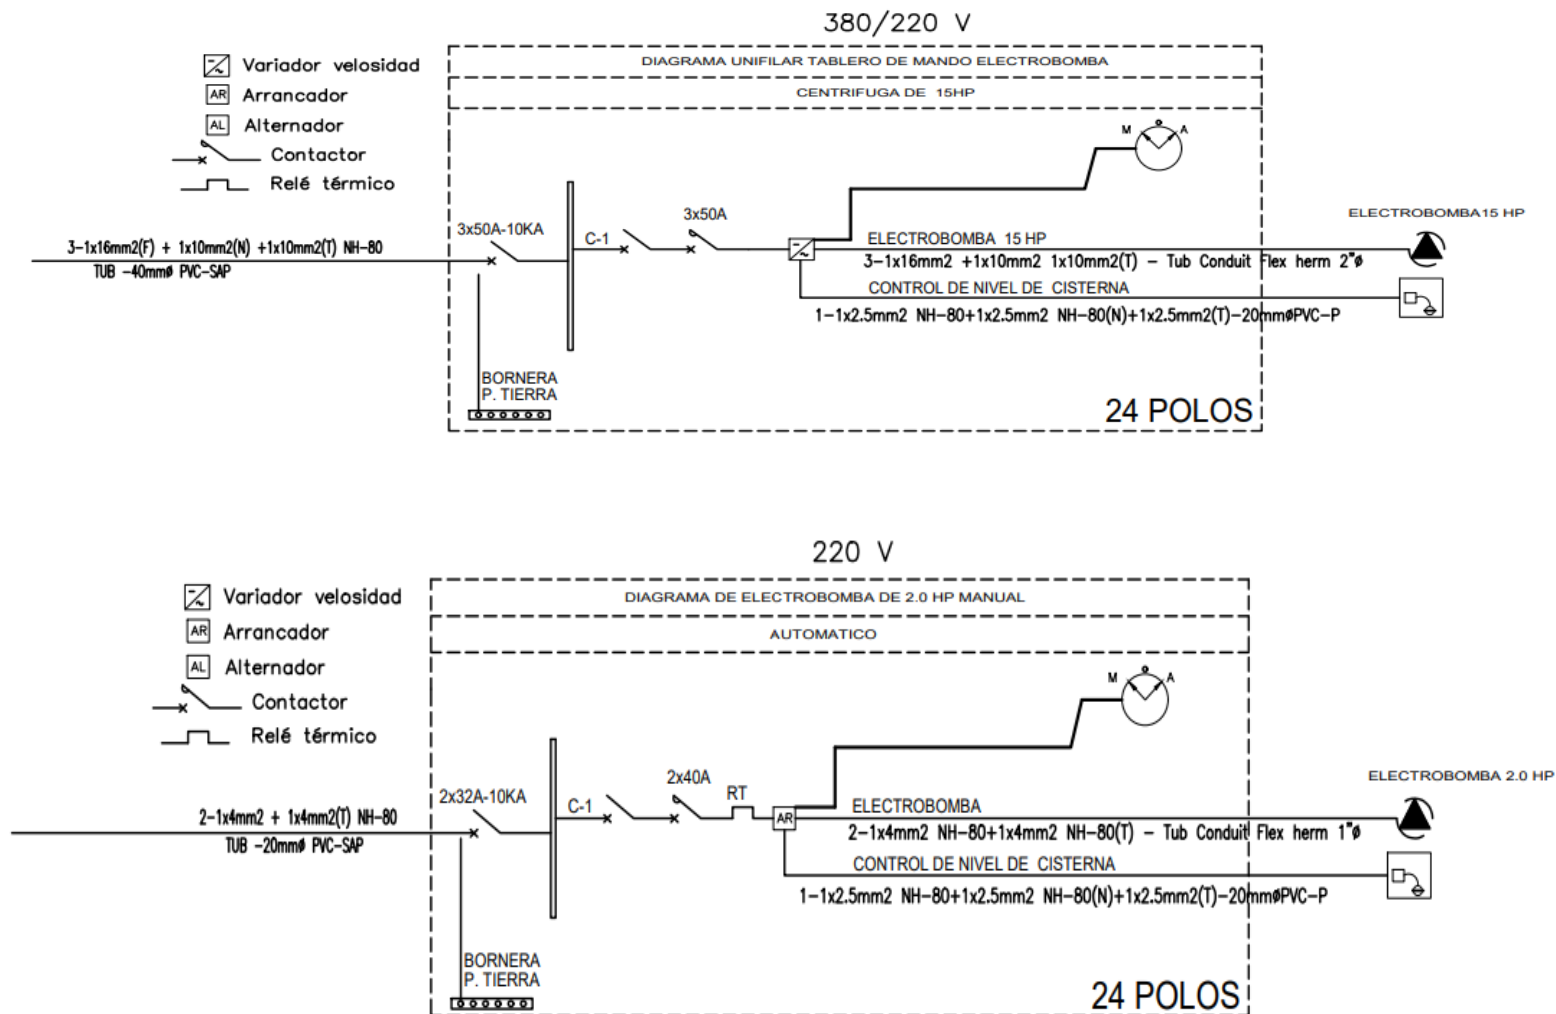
380/220 V

Variador velosidad
AR Arrancador
AL Alternador
Contactor
Relé térmico

DIAGRAMA UNIFILAR TABLERO DE MANDO ELECTROBOMBA

CENTRIFUGA DE 15HP

M A

3-1x16mm2(F) + 1x10mm2(N) +1x10mm2(T) NH-80
TUB -40mmø PVC-SAP

3x50A-10KA

C-1

3x50A

ELECTROBOMBA 15 HP
3-1x16mm2 +1x10mm2 1x10mm2(T) - Tub Conduit Flex herm 2"ø

CONTROL DE NIVEL DE CISTERNA
1-1x2.5mm2 NH-80+1x2.5mm2 NH-80(N)+1x2.5mm2(T)-20mmøPVC-P

ELECTROBOMBA15 HP

BORNERA
P. TIERRA

24 POLOS

220 V

Variador velosidad
AR Arrancador
AL Alternador
Contactor
Relé térmico

DIAGRAMA DE ELECTROBOMBA DE 2.0 HP MANUAL

AUTOMATICO

M A

2-1x4mm2 + 1x4mm2(T) NH-80
TUB -20mmø PVC-SAP

2x32A-10KA

C-1

2x40A

RT

AR

ELECTROBOMBA
2-1x4mm2 NH-80+1x4mm2 NH-80(T) - Tub Conduit Flex herm 1"ø

CONTROL DE NIVEL DE CISTERNA
1-1x2.5mm2 NH-80+1x2.5mm2 NH-80(N)+1x2.5mm2(T)-20mmøPVC-P

ELECTROBOMBA 2.0 HP

BORNERA
P. TIERRA

24 POLOS